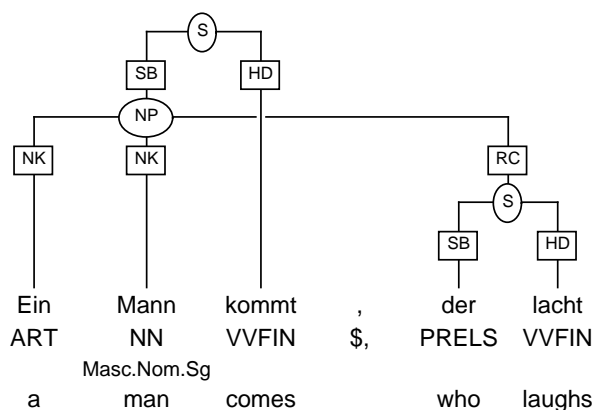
S

SB HD

NP

NK NK RC

S

SB HD

| Ein | Mann | kommt | , | der | lacht |
|---|---|---|---|---|---|
| ART | NN | VVFIN | $, | PRELS | VVFIN |
| | Masc.Nom.Sg | | | | |
| a | man | comes | | who | laughs |